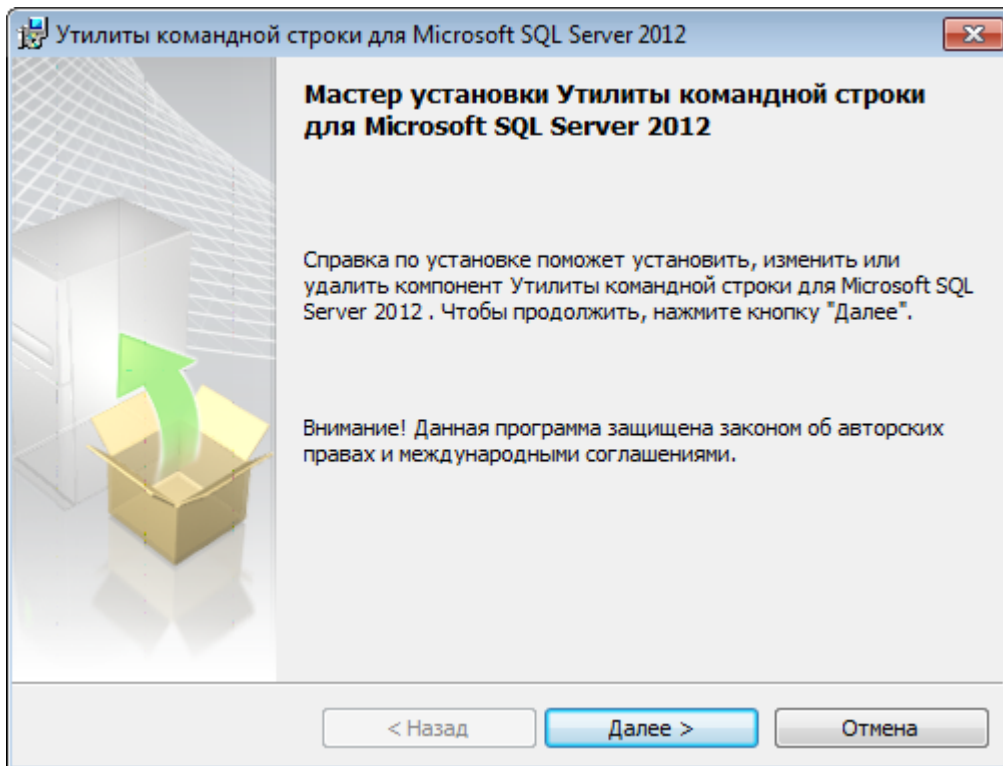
Утилиты командной строки для Microsoft SQL Server 2012

Мастер установки Утилиты командной строки для Microsoft SQL Server 2012

Справка по установке поможет установить, изменить или удалить компонент Утилиты командной строки для Microsoft SQL Server 2012 . Чтобы продолжить, нажмите кнопку "Далее".

Внимание! Данная программа защищена законом об авторских правах и международными соглашениями.

< Назад

Далее >

Отмена